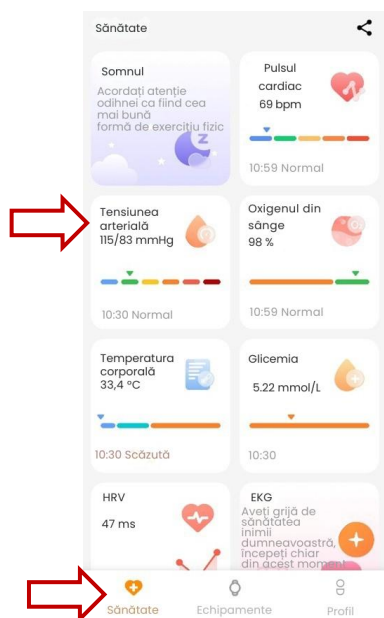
Sănătate

Somnul
Acordați atenție odihnei ca fiind cea mai bună formă de exercițiu fizic

Pulsul cardiac
69 bpm
10:59 Normal

Tensiunea arterială
115/83 mmHg
10:30 Normal

Oxigenul din sânge
98 %
10:59 Normal

Temperatura corporală
33,4 °C
10:30 Scăzută

Glicemia
5.22 mmol/L
10:30

HRV
47 ms

EKG
Aveți grijă de sănătatea inimii dumneavoastră, începeți chiar din acest moment

Sănătate
Echipamente
Profil